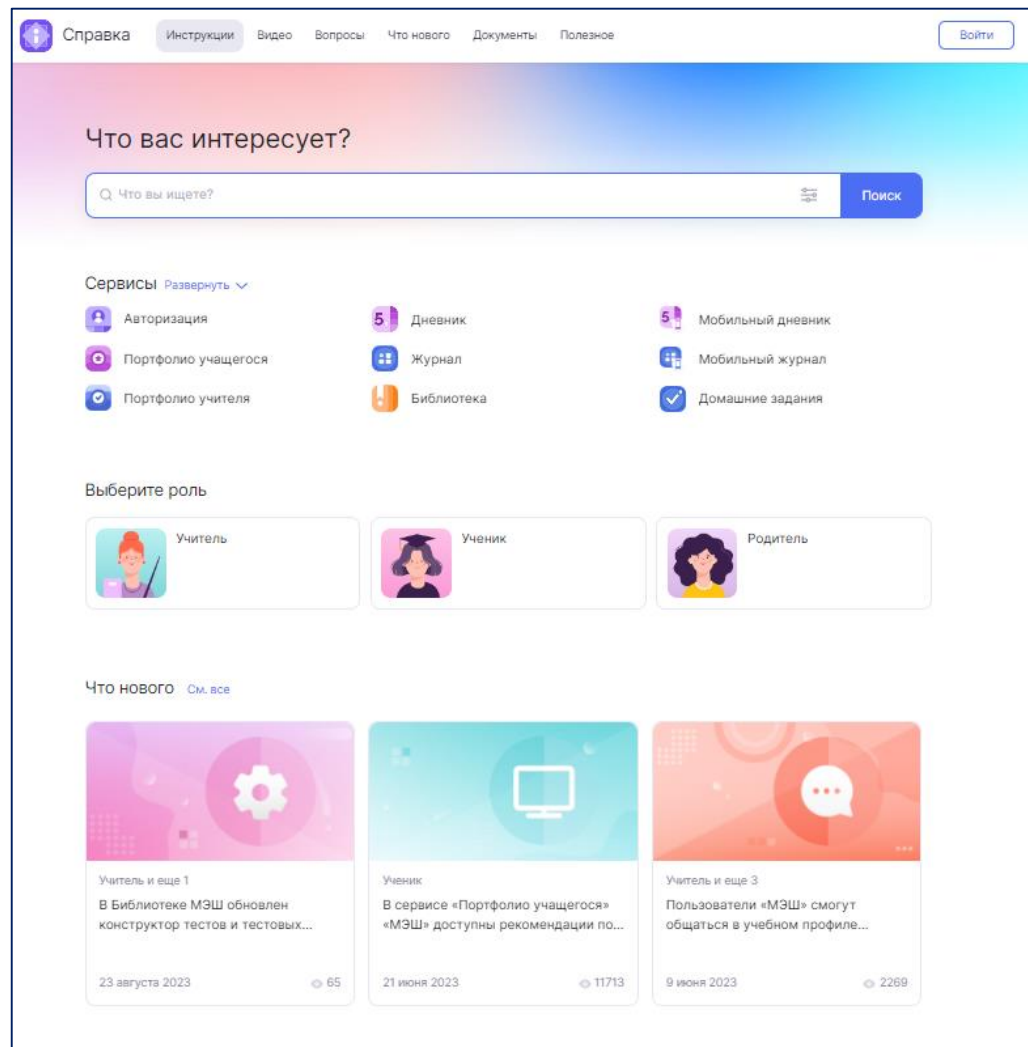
Справка Инструкции Видео Вопросы Что нового Документы Полезное Войти

Что вас интересует?

Что вы ищете? Поиск

Сервисы Развернуть

Авторизация
Дневник
Мобильный дневник
Портфолио учащегося
Журнал
Мобильный журнал
Портфолио учителя
Библиотека
Домашние задания

Выберите роль

Учитель
Ученик
Родитель

Что нового См. все

Учитель и еще 1
В Библиотеке МЭШ обновлен конструктор тестов и тестовых...
23 августа 2023 65

Ученик
В сервисе «Портфолио учащегося» «МЭШ» доступны рекомендации по...
21 июня 2023 11713

Учитель и еще 3
Пользователи «МЭШ» смогут общаться в учебном профиле...
9 июня 2023 2269